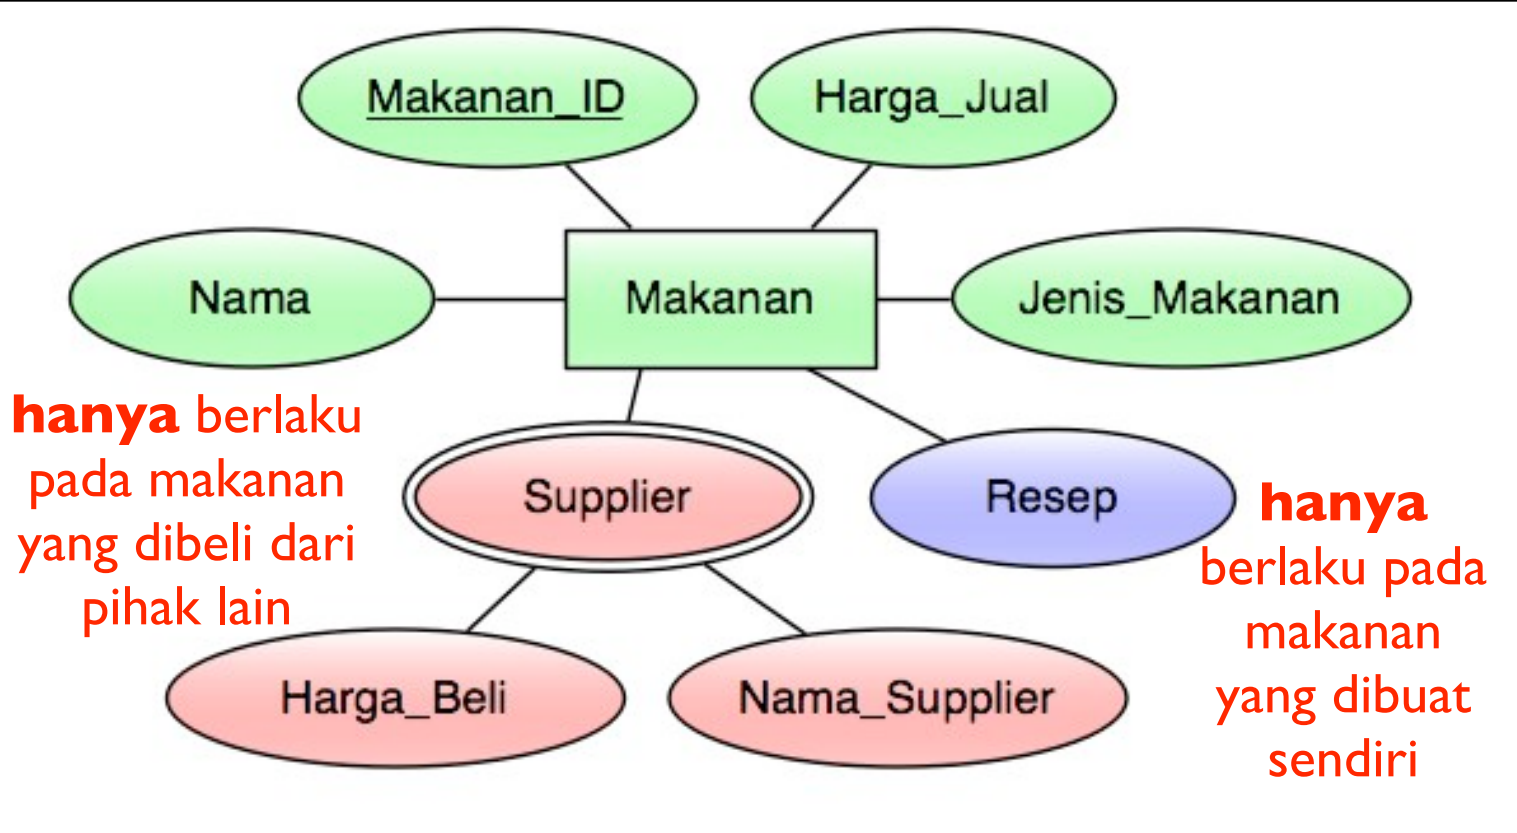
Makanan_ID

Harga_Jual

Nama

Makanan

Jenis_Makanan

**hanya** berlaku pada makanan yang dibeli dari pihak lain

Supplier

Resep

**hanya** berlaku pada makanan yang dibuat sendiri

Harga_Beli

Nama_Supplier